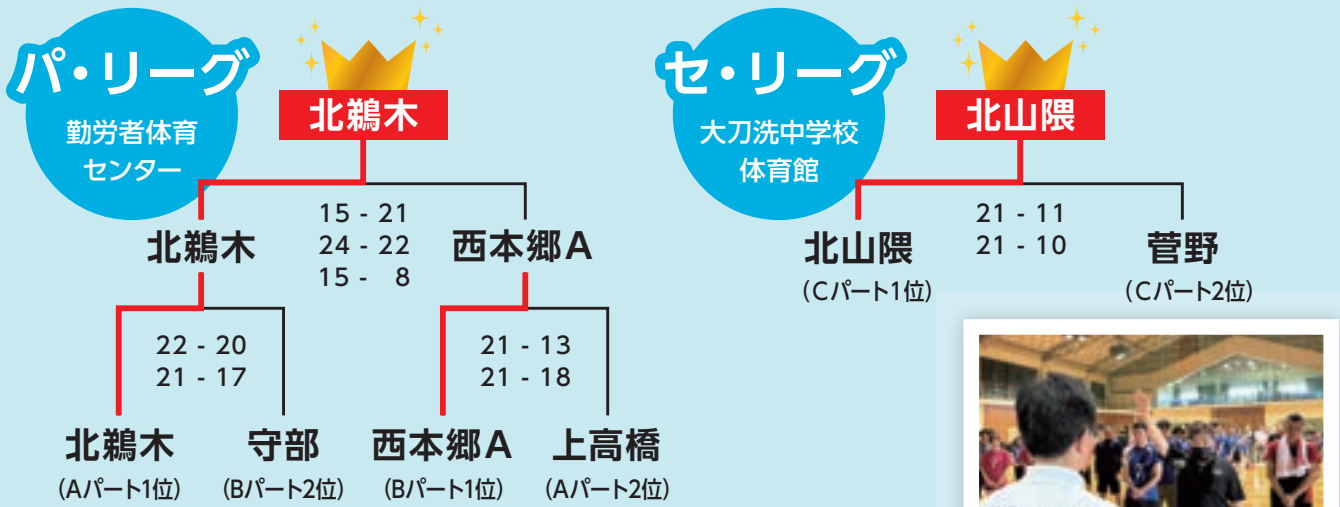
パ・リーグ

勤労者体育センター

北鵜木

北鵜木

15 - 21
24 - 22
15 - 8

西本郷A

北鵜木

22 - 20
21 - 17

守部

西本郷A

21 - 13
21 - 18

上高橋

北鵜木
(Aパート1位)

守部
(Bパート2位)

西本郷A
(Bパート1位)

上高橋
(Aパート2位)

セ・リーグ

大刀洗中学校体育館

北山隈

北山隈
(Cパート1位)

21 - 11
21 - 10

菅野
(Cパート2位)